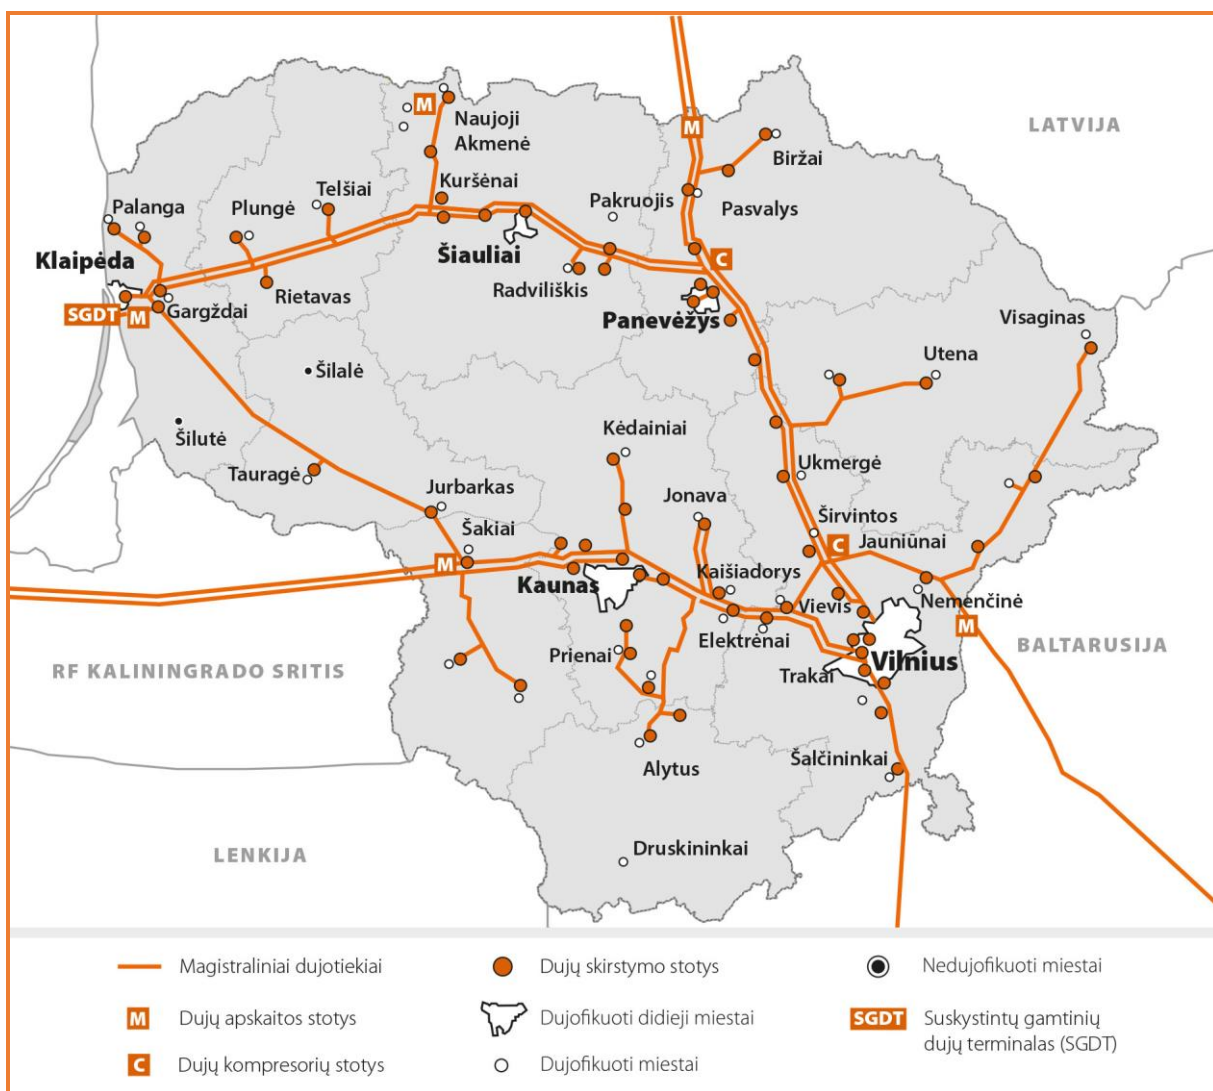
LATVIJA

M
Naujoji Akmenė

M
Biržai

Palanga
Plungė
Telšiai
Kuršėnai
Pakruojis
Pasvalys

Klaipėda
Šiauliai
C
Radviliškis

SGDT M
Gargždai
Rietavas
Panevėžys
Visaginas

Utena
Šilalė

Šilutė
Kėdainiai

Tauragė
Ukmergė
Jurbarkas
Jonava
Šakiai
Širvintos
C
Jauniūnai

M
Kaunas
Kaišiadorys
Nemenčinė
Vievis
M
Elektrėnai

RF KALININGRADO SRITIS
Prienai
Vilnius
BALTARUSIJA
Trakai

Alytus
Šalčininkai

LENKIJA
Druskininkai

| | | |
|---|---|---|
| Magistraliniai dujotiekiai | Dujų skirstymo stotys | Nedujofikuoti miestai |
| M Dujų apskaitos stotys | Dujofikuoti didieji miestai | SGDT Suskystintų gamtinių dujų terminalas (SGDT) |
| C Dujų kompresorių stotys | Dujofikuoti miestai | |